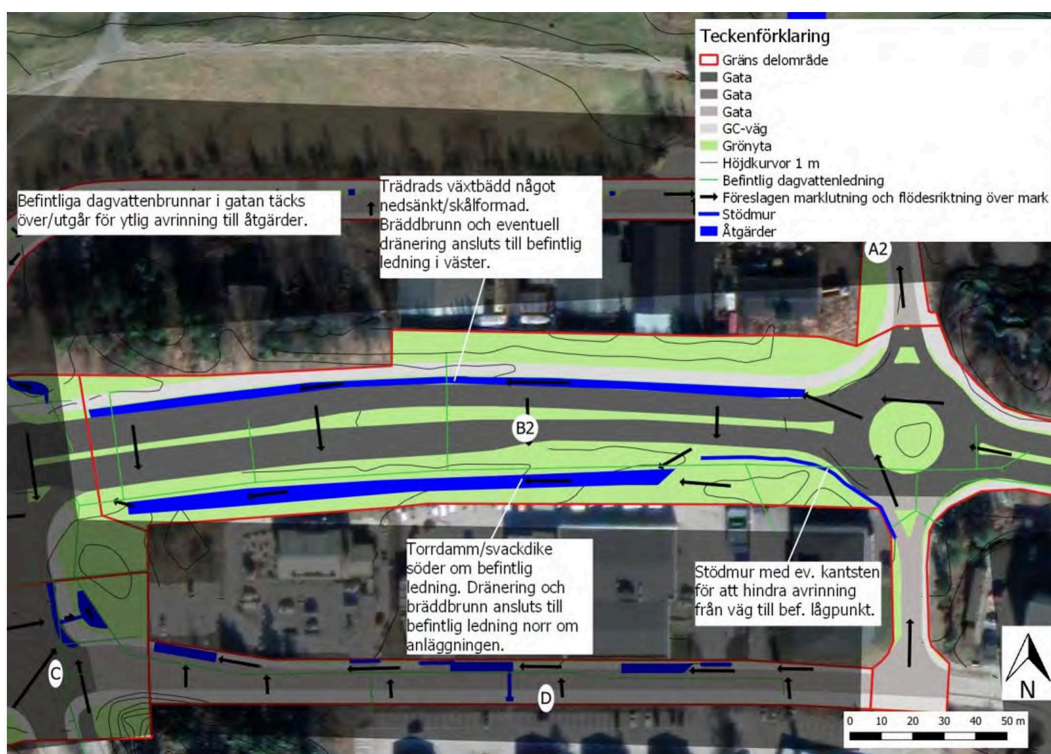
Teckenförklaring
Gräns delområde
Gata
Gata
Gata
GC-väg
Grönyta
Höjdkurvor 1 m
Befintlig dagvattenledning
Föreslagen marklutning och flödesriktning över mark
Stödmur
Åtgärder

Befintliga dagvattenbrunnar i gatan täcks över/utgår för ytlig avrinning till åtgärder.

Trädrads växtbädd något nedsänkt/skålformad. Bräddbrunn och eventuell dränering ansluts till befintlig ledning i väster.

A2

B2

Torrdamm/svackdike söder om befintlig ledning. Dränering och bräddbrunn ansluts till befintlig ledning norr om anläggningen.

Stödmur med ev. kantsten för att hindra avrinning från väg till bef. lågpunkt.

C

D

N

0 10 20 30 40 50 m